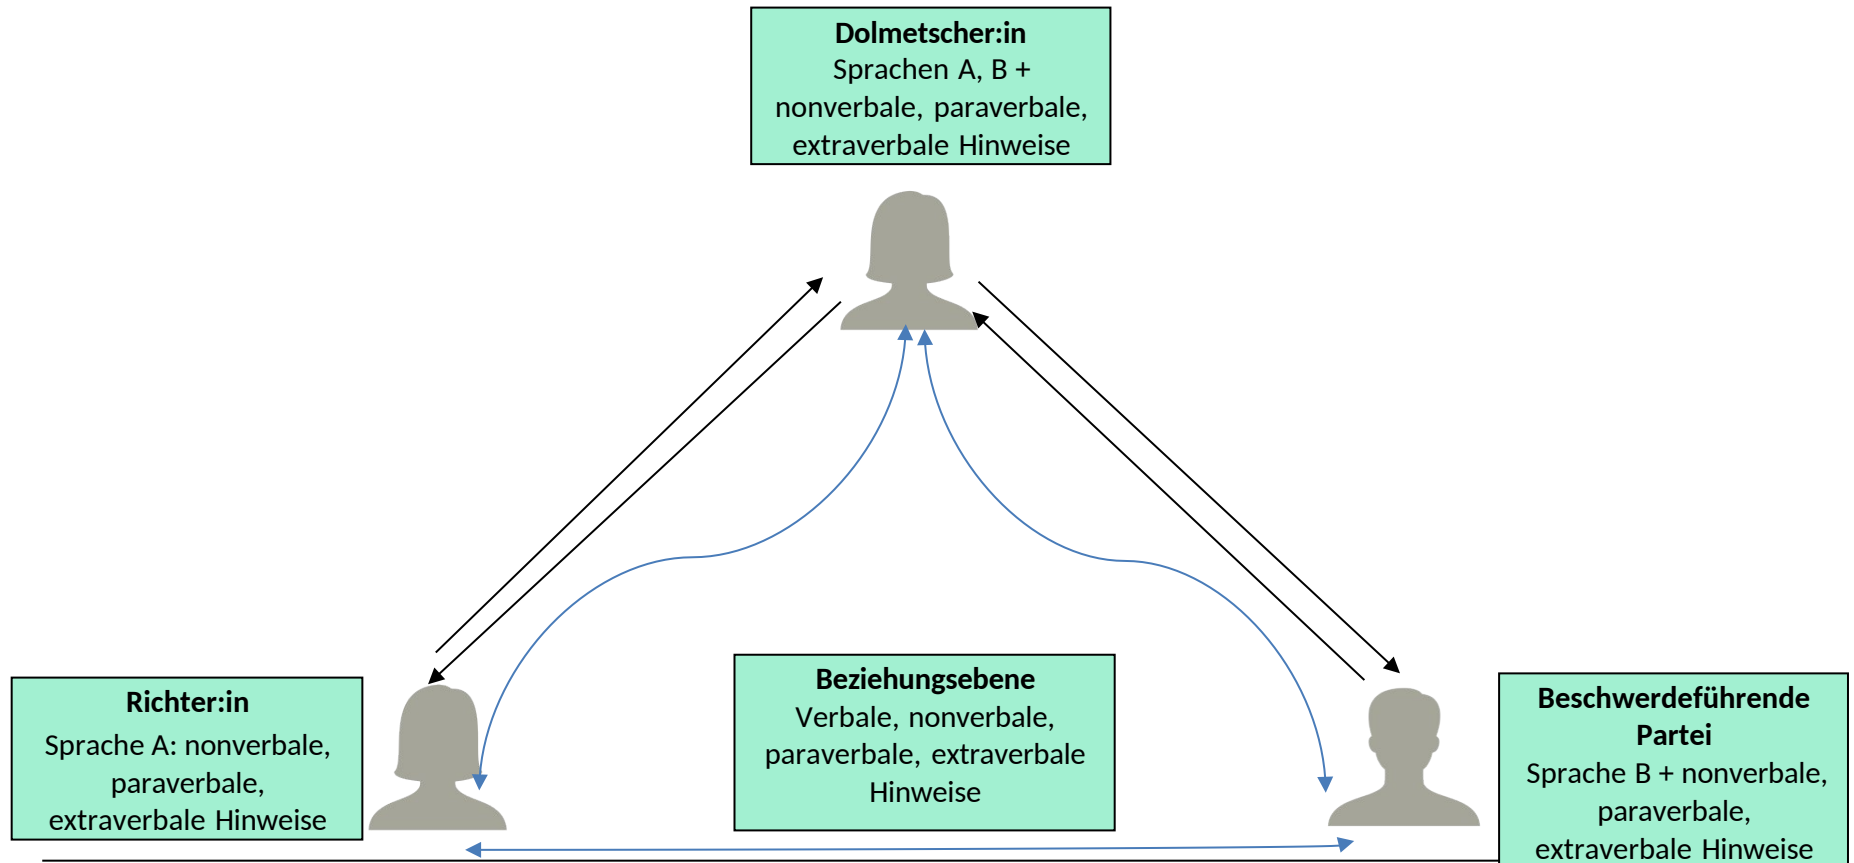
**Dolmetscher:in**
Sprachen A, B + nonverbale, paraverbale, extraverbale Hinweise

**Richter:in**
Sprache A: nonverbale, paraverbale, extraverbale Hinweise

**Beziehungsebene**
Verbale, nonverbale, paraverbale, extraverbale Hinweise

**Beschwerdeführende Partei**
Sprache B + nonverbale, paraverbale, extraverbale Hinweise